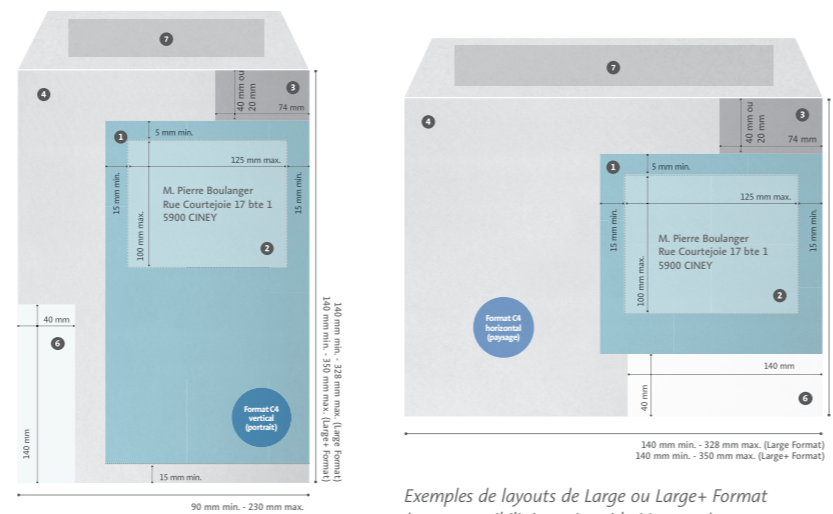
7

4

40 mm ou 20 mm

3

74 mm

1

5 mm min.

125 mm max.

15 mm min.

M. Pierre Boulanger
Rue Courtejoie 17 bte 1
5900 CINEY

15 mm min.

100 mm max.

2

40 mm

6

140 mm

Format C4 vertical (portrait)

15 mm min.

140 mm min. - 328 mm max. (Large Format)
140 mm min. - 350 mm max. (Large+ Format)

90 mm min. - 230 mm max.

7

4

40 mm ou 20 mm

3

74 mm

1

5 mm min.

125 mm max.

15 mm min.

M. Pierre Boulanger
Rue Courtejoie 17 bte 1
5900 CINEY

15 mm min.

100 mm max.

2

Format C4 horizontal (paysage)

140 mm

40 mm

6

140 mm min. - 328 mm max. (Large Format)
140 mm min. - 350 mm max. (Large+ Format)

Exemples de layouts de Large ou Large+ Format

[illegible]